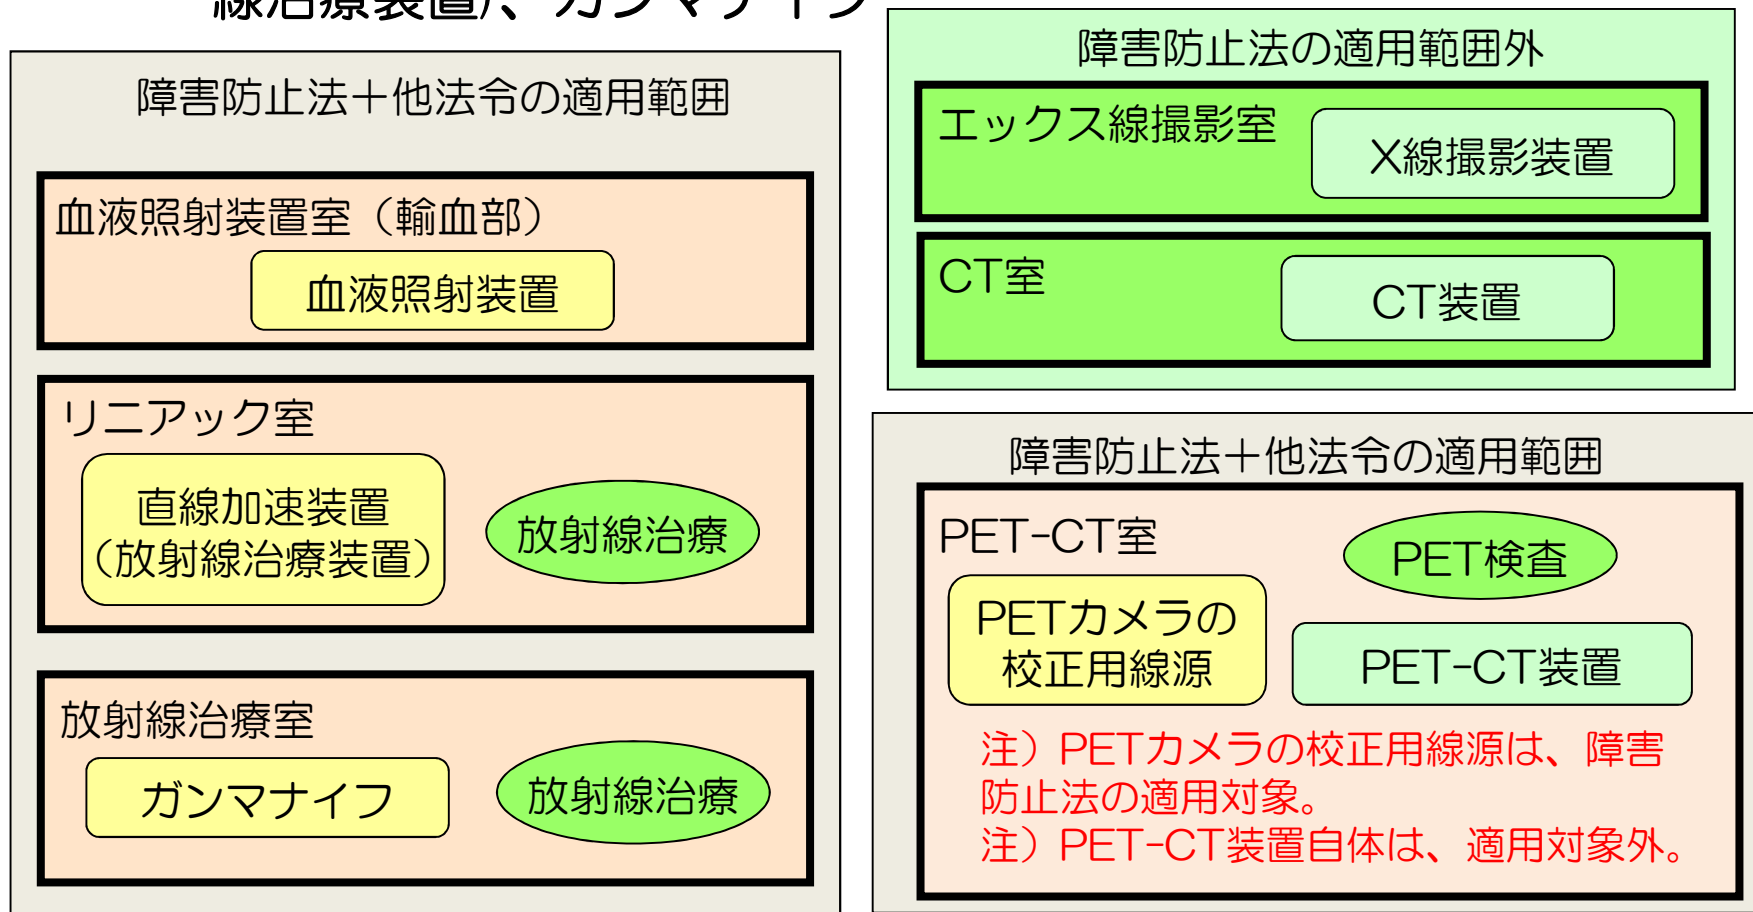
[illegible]

障害防止法＋他法令の適用範囲

血液照射装置室（輸血部）

血液照射装置

リニアック室

直線加速装置（放射線治療装置）

放射線治療

放射線治療室

ガンマナイフ

放射線治療

障害防止法の適用範囲外

エックス線撮影室

X線撮影装置

CT室

CT装置

障害防止法＋他法令の適用範囲

PET-CT室

PET検査

PETカメラの校正用線源

PET-CT装置

注）PETカメラの校正用線源は、障害防止法の適用対象。
注）PET-CT装置自体は、適用対象外。